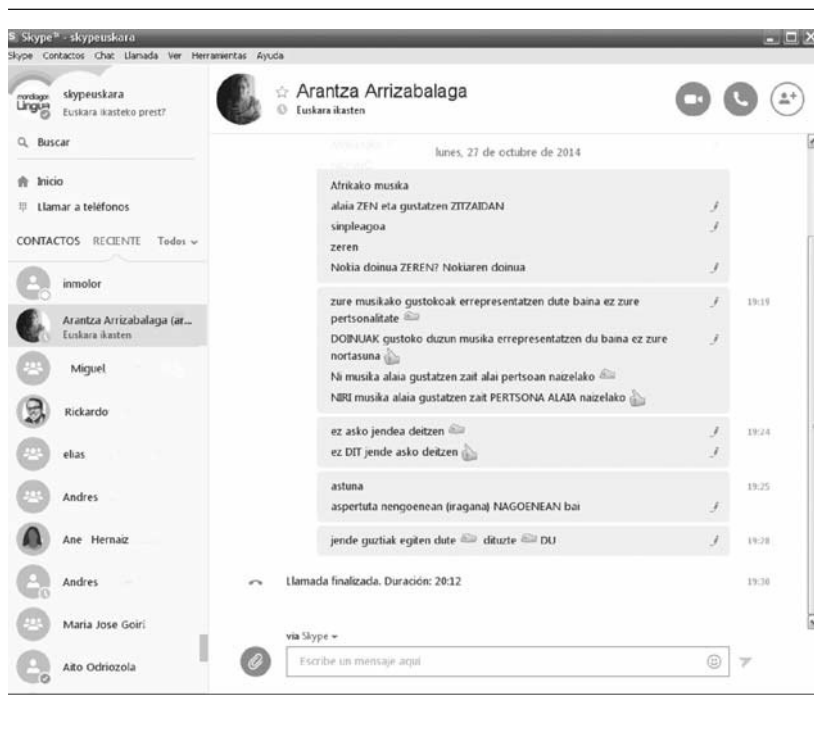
Skype™ - skypeuskara

Skype Contactos Chat Llamada Ver Herramientas Ayuda

mondragon Lingua skypeuskara
Euskara ikasteko prest?

Buscar

Inicio

Llamar a teléfonos

CONTACTOS RECIENTE Todos

inmolor

Arantza Arrizabalaga (ar...
Euskara ikasten

Miguel

Rickardo

elias

Andres

Ane Hernaiz

Andres

Maria Jose Goiri

Aito Odriozola

Arantza Arrizabalaga
Euskara ikasten

lunes, 27 de octubre de 2014

Afrikako musika
alaia ZEN eta gustatzen ZITZAIDAN
sinpleagoa
zeren
Nokia doinua ZEREN? Nokiaren doinua

zure musikako gustokoak errepresentatzen dute baina ez zure pertsonalitate 19:19
DOINUAK gustoko duzun musika errepresentatzen du baina ez zure nortasuna
Ni musika alaia gustatzen zait alai pertsoan naizelako
NIRI musika alaia gustatzen zait PERTSONA ALAIA naizelako

ez asko jendea deitzen 19:24
ez DIT jende asko deitzen

astuna 19:25
aspertuta nengoenean (iragana) NAGOENEAN bai

jende guztiak egiten dute dituzte DU 19:28

Llamada finalizada. Duración: 20:12 19:30

vía Skype

Escribe un mensaje aquí